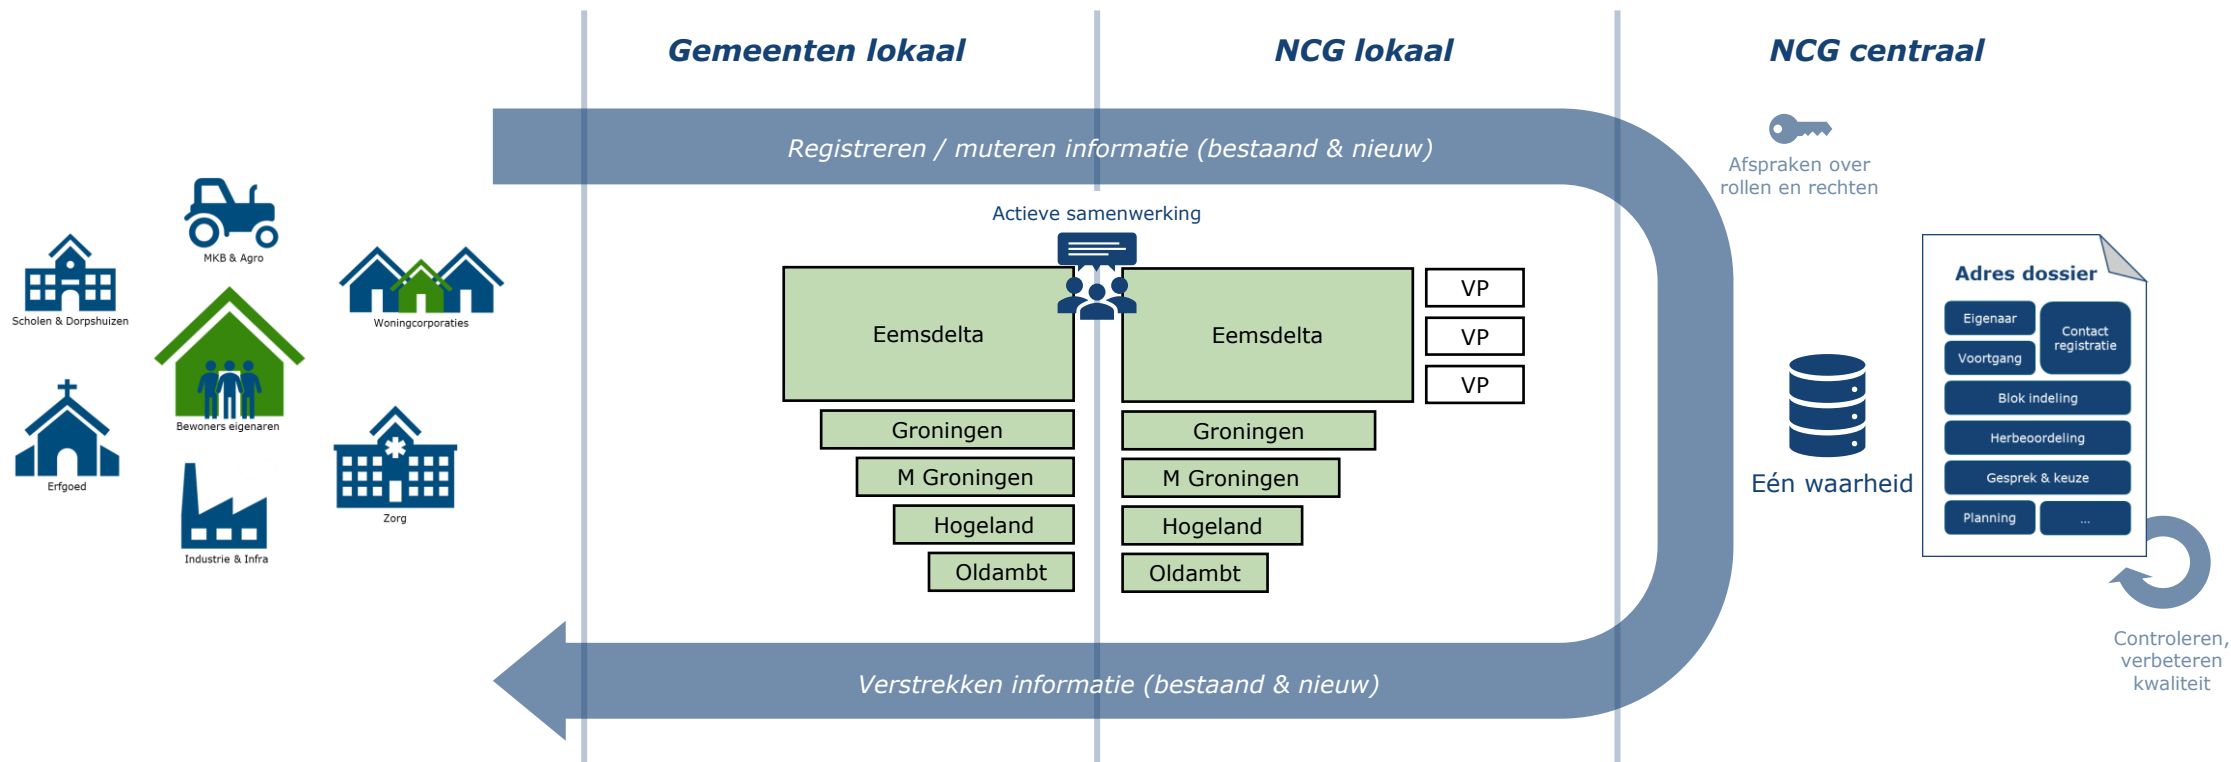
Gemeenten lokaal

NCG lokaal

NCG centraal

Registreren / muteren informatie (bestaand & nieuw)

Afspraken over rollen en rechten

MKB & Agro

Scholen & Dorpshuizen

Woningcorporaties

Bewoners eigenaren

Erfgoed

Zorg

Industrie & Infra

Actieve samenwerking

Eemsdelta

Groningen

M Groningen

Hogeland

Oldambt

Eemsdelta

Groningen

M Groningen

Hogeland

Oldambt

VP

VP

VP

Eén waarheid

Adres dossier

Eigenaar

Contact registratie

Voortgang

Blok indeling

Herbeoordeling

Gesprek & keuze

Planning

...

Controleren, verbeteren kwaliteit

Verstrekken informatie (bestaand & nieuw)